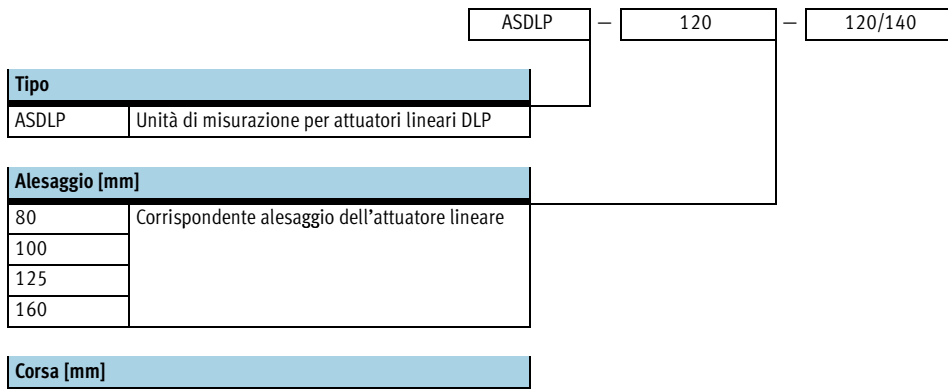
ASDLP — 120 — 120/140

| Tipo | |
|---|---|
| ASDLP | Unità di misurazione per attuatori lineari DLP |

| Alesaggio [mm] | |
|---|---|
| 80 | Corrispondente alesaggio dell'attuatore lineare |
| 100 | |
| 125 | |
| 160 | |

Corsa [mm]